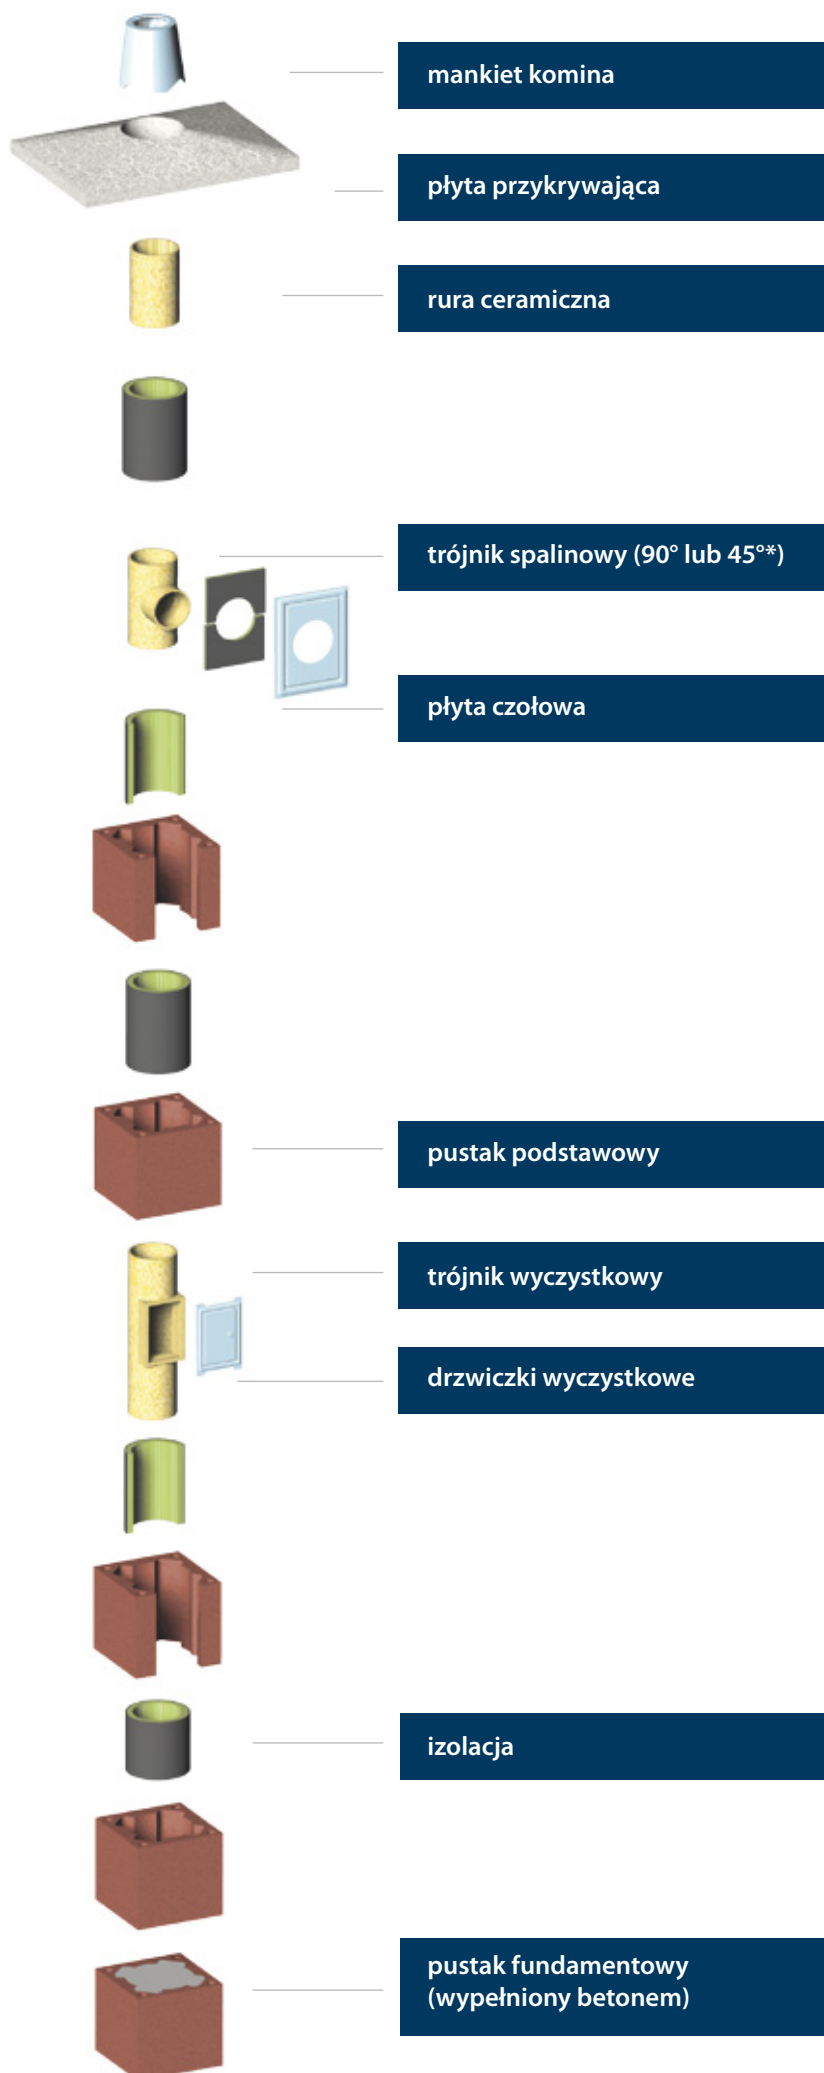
mankiet komina

płyta przykrywająca

rura ceramiczna

trójnik spalinowy (90° lub 45°*)

płyta czołowa

pustak podstawowy

trójnik wyczystkowy

drzwiczki wyczystkowe

izolacja

pustak fundamentowy (wypełniony betonem)